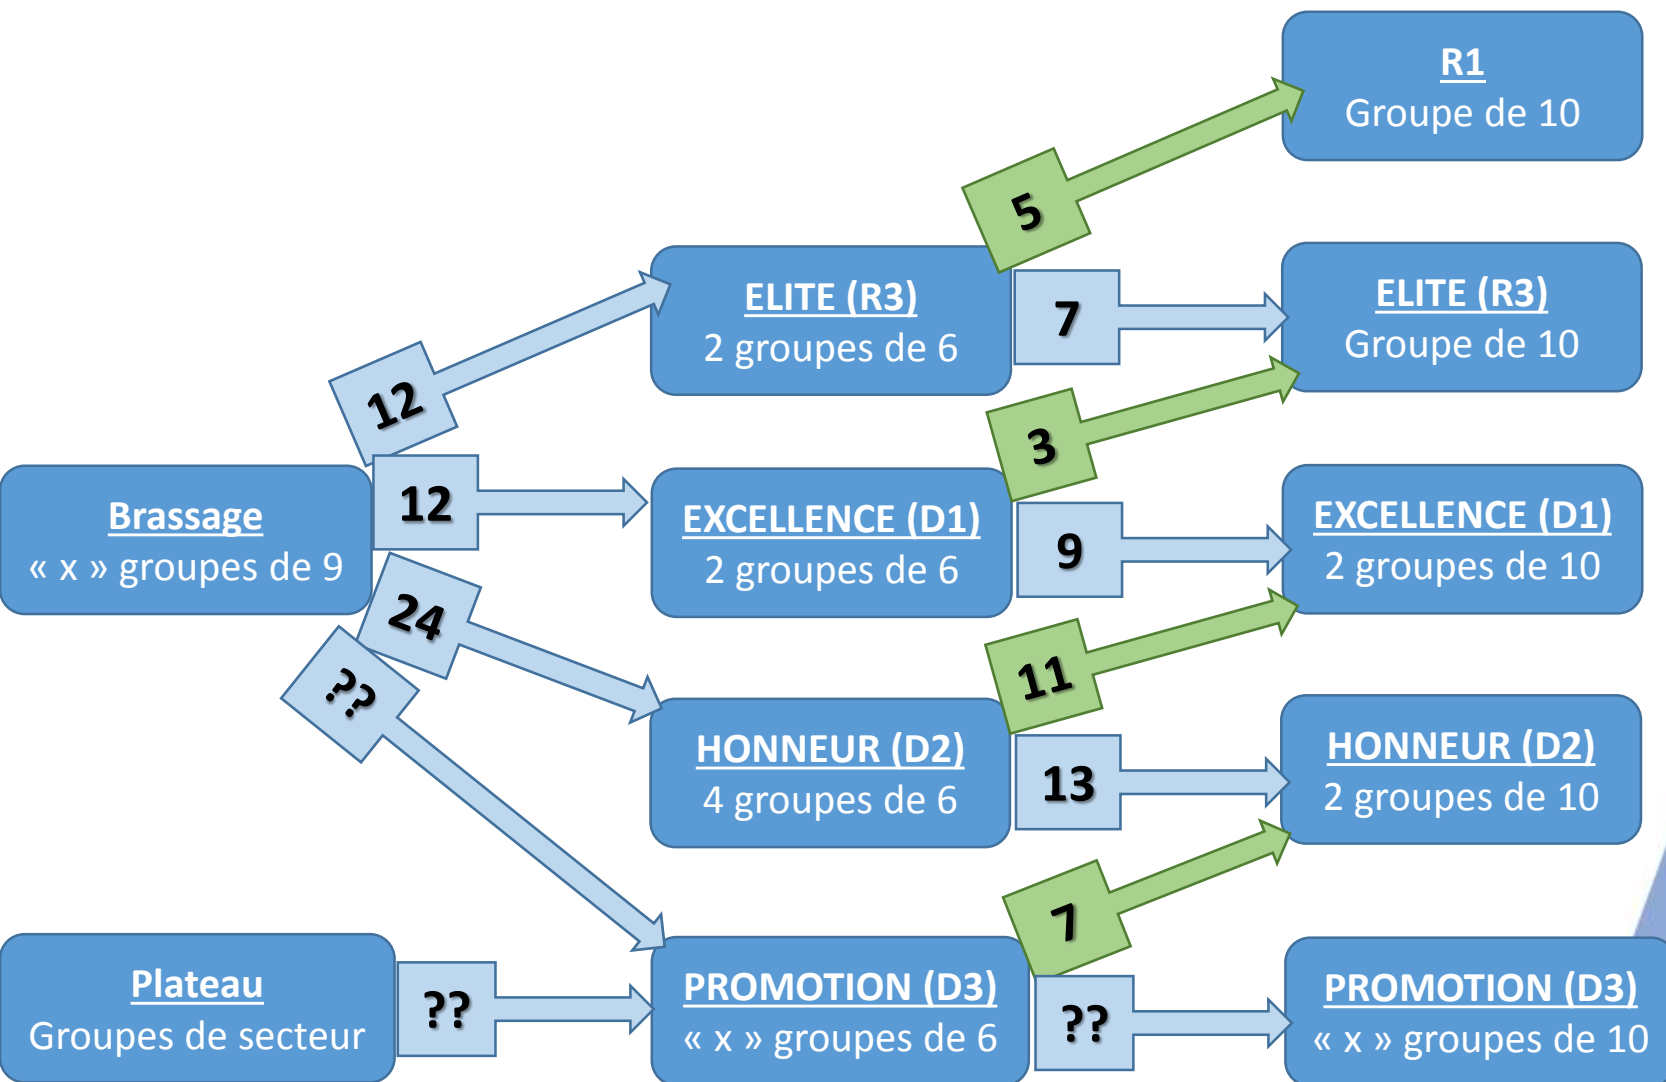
R1
Groupe de 10

5

ELITE (R3)
2 groupes de 6

7

ELITE (R3)
Groupe de 10

12

3

Brassage
« x » groupes de 9

12

EXCELLENCE (D1)
2 groupes de 6

9

EXCELLENCE (D1)
2 groupes de 10

24

??

11

HONNEUR (D2)
4 groupes de 6

13

HONNEUR (D2)
2 groupes de 10

7

Plateau
Groupes de secteur

??

PROMOTION (D3)
« x » groupes de 6

??

PROMOTION (D3)
« x » groupes de 10